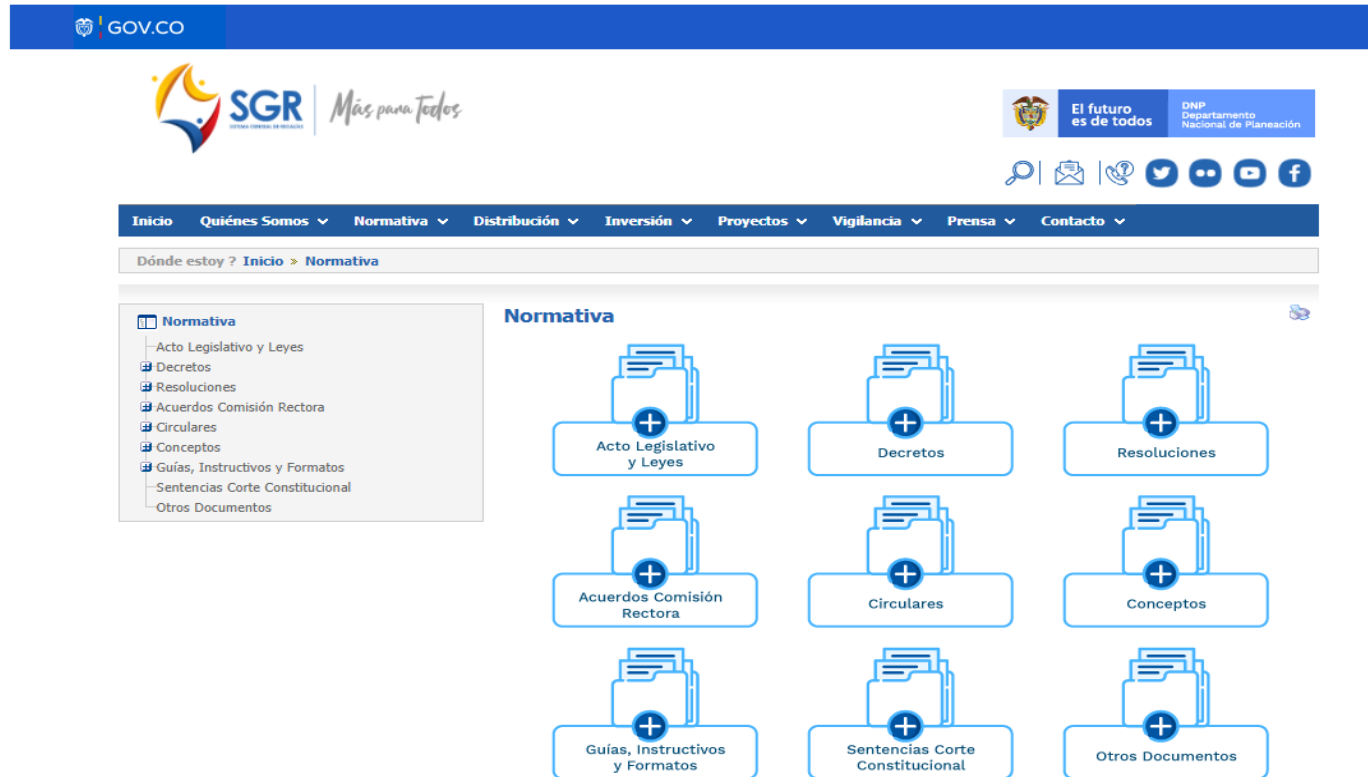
GOV.CO

SGR
SISTEMA GENERAL DE REGALÍAS
Más para Todos

El futuro es de todos
DNP Departamento Nacional de Planeación

Inicio Quiénes Somos Normativa Distribución Inversión Proyectos Vigilancia Prensa Contacto

Dónde estoy ? Inicio » Normativa

Normativa
Acto Legislativo y Leyes
Decretos
Resoluciones
Acuerdos Comisión Rectora
Circulares
Conceptos
Guías, Instructivos y Formatos
Sentencias Corte Constitucional
Otros Documentos

Normativa

Acto Legislativo y Leyes
Decretos
Resoluciones
Acuerdos Comisión Rectora
Circulares
Conceptos
Guías, Instructivos y Formatos
Sentencias Corte Constitucional
Otros Documentos